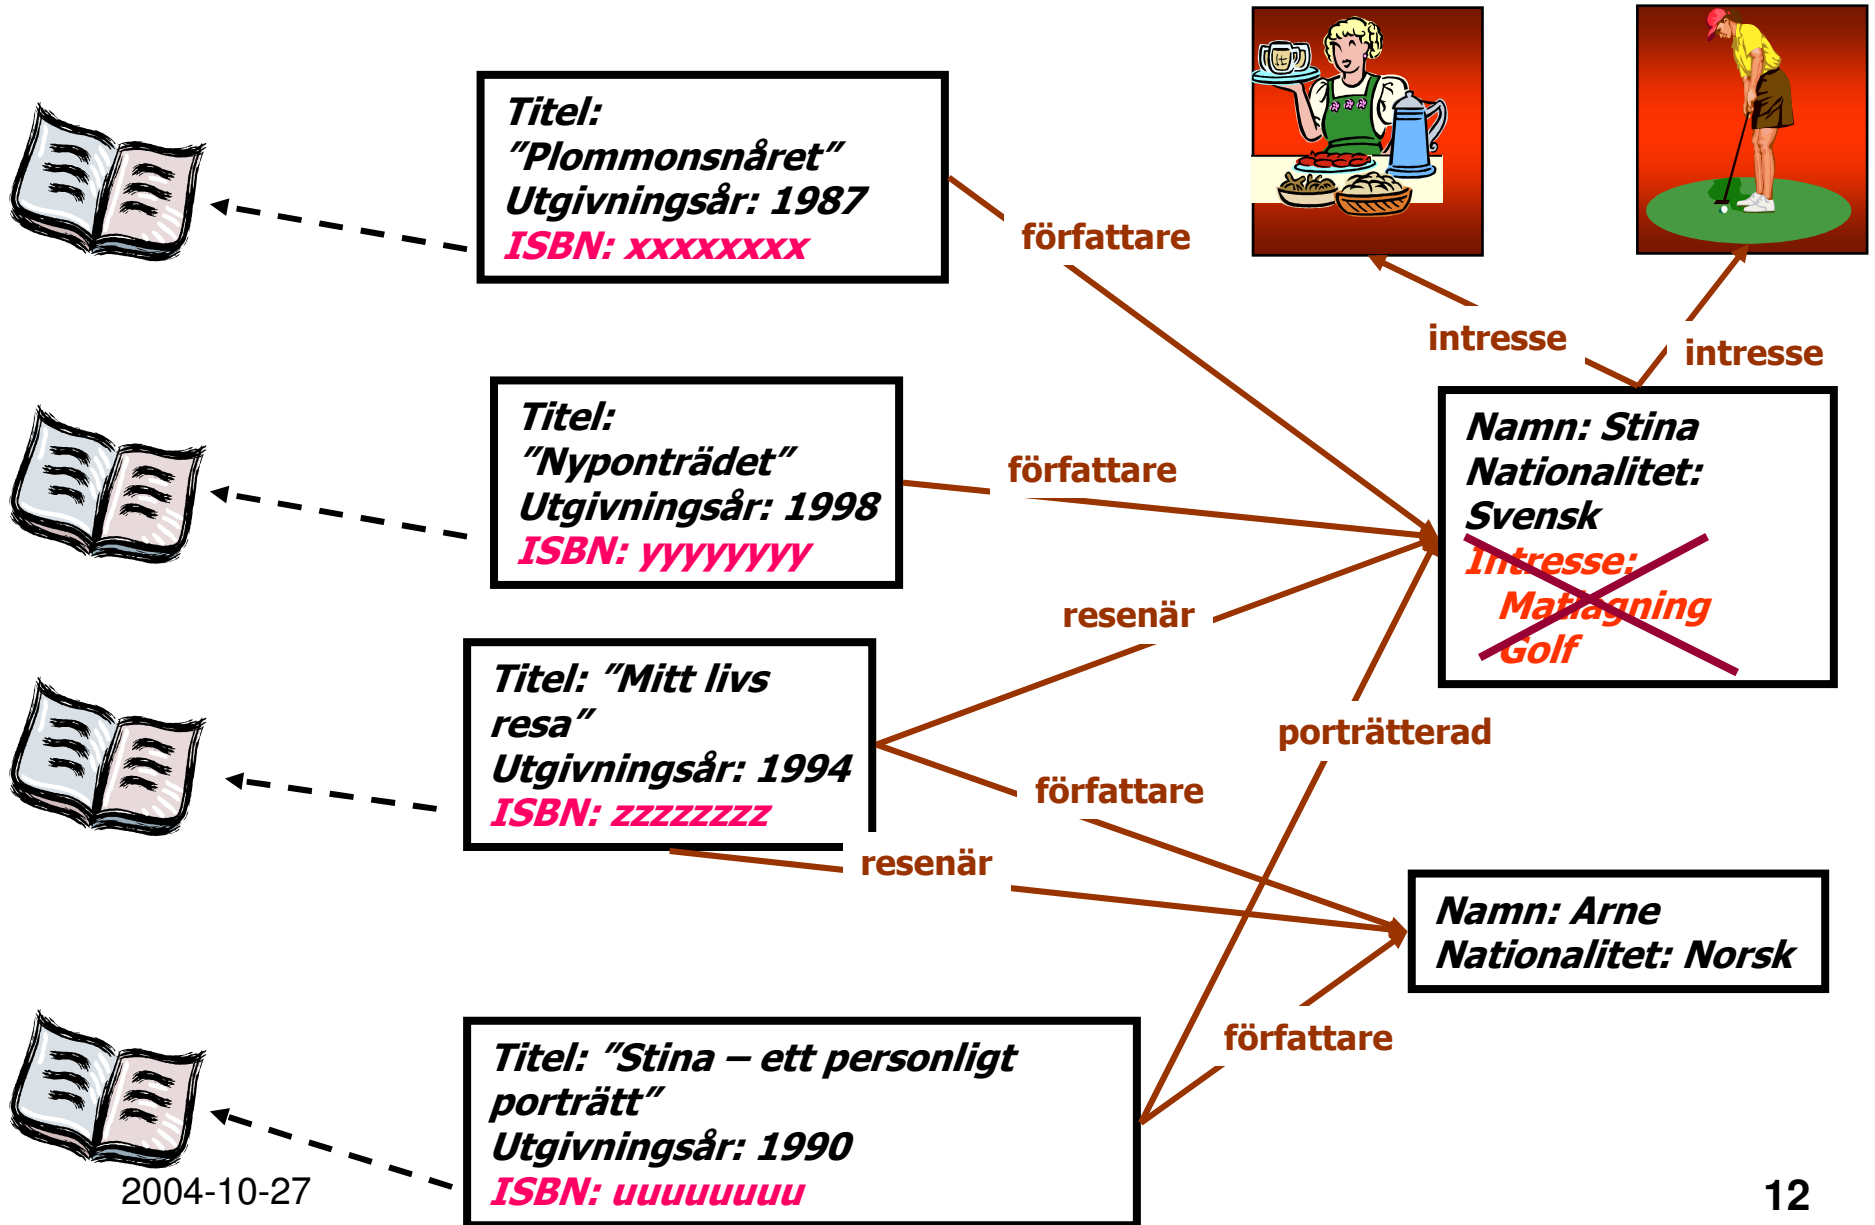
Titel: "Plommonsnåret"
Utgivningsår: 1987
ISBN: xxxxxxxx

författare

intresse

intresse

Titel: "Nyponträdet"
Utgivningsår: 1998
ISBN: yyyyyyyy

författare

Namn: Stina
Nationalitet: Svensk
Intresse:
Matlagning
Golf

resenär

Titel: "Mitt livs resa"
Utgivningsår: 1994
ISBN: zzzzzzzz

porträtterad

författare

resenär

Namn: Arne
Nationalitet: Norsk

författare

Titel: "Stina – ett personligt porträtt"
Utgivningsår: 1990
ISBN: uuuuuuuu

2004-10-27

12